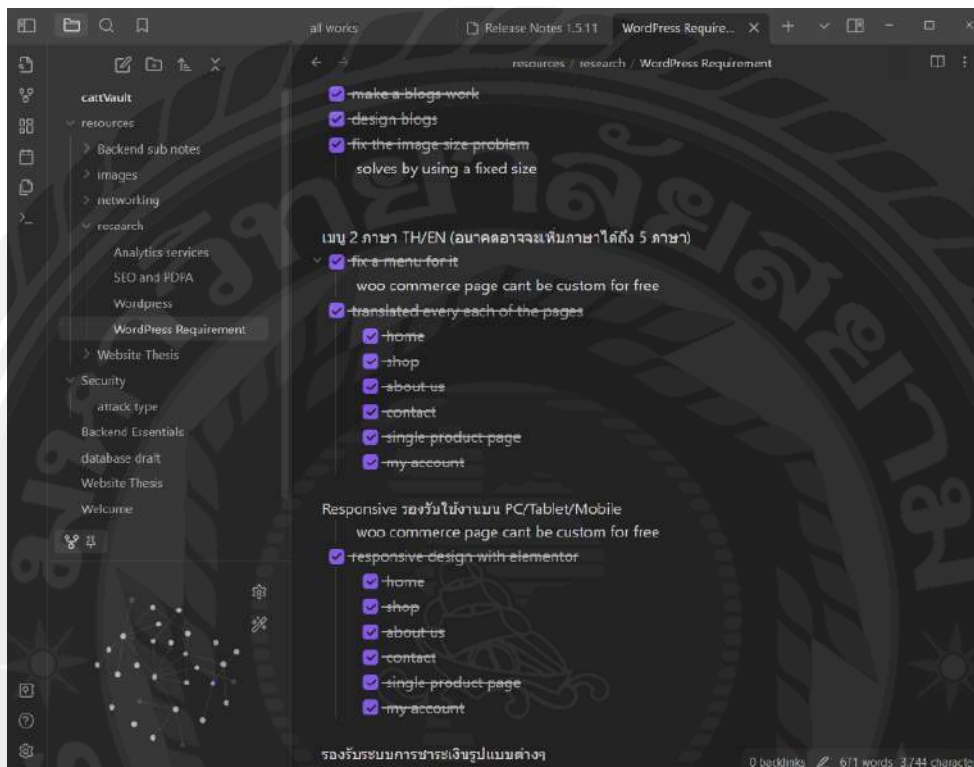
all works
Release Notes 1.5.11
WordPress Require...

resources / research / WordPress Requirement

cattVault
resources
Backend sub notes
images
networking
research
Analytics services
SEO and PDPA
Wordpress
WordPress Requirement
Website Thesis
Security
attack type
Backend Essentials
database draft
Website Thesis
Welcome

make a blogs work
design blogs
fix the image size problem
solves by using a fixed size

เมนู 2 ภาษา TH/EN (อนาคตอาจจะเพิ่มภาษาได้ถึง 5 ภาษา)
fix a menu for it
woo commerce page cant be custom for free
translated every each of the pages
home
shop
about us
contact
single product page
my account

Responsive รองรับใช้งานบน PC/Tablet/Mobile
woo commerce page cant be custom for free
responsive design with elementor
home
shop
about us
contact
single product page
my account

รองรับระบบการชำระเงินรูปแบบต่างๆ

0 backlinks 671 words 3,744 characte